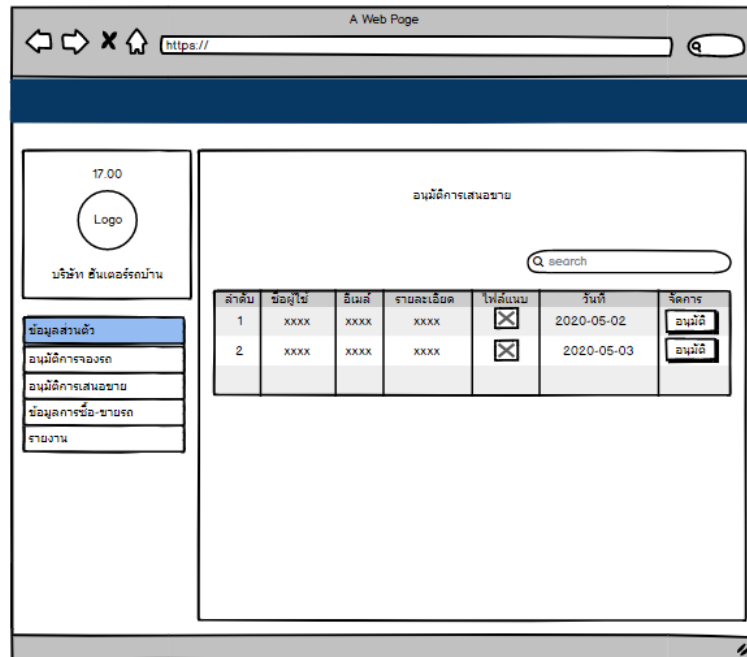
A Web Page

https://

17.00

Logo

บริษัท ซันเดอร์รถบ้าน

ข้อมูลส่วนตัว
อนุมัติการจองรถ
อนุมัติการเสนอขาย
ข้อมูลการซื้อ-ขายรถ
รายงาน

อนุมัติการเสนอขาย

search

| ลำดับ | ชื่อผู้ใช้ | อีเมล์ | รายละเอียด | ไฟล์แนบ | วันที่ | จัดการ |
|---|---|---|---|---|---|---|
| 1 | xxxx | xxxx | xxxx | | 2020-05-02 | อนุมัติ |
| 2 | xxxx | xxxx | xxxx | | 2020-05-03 | อนุมัติ |
| | | | | | | |